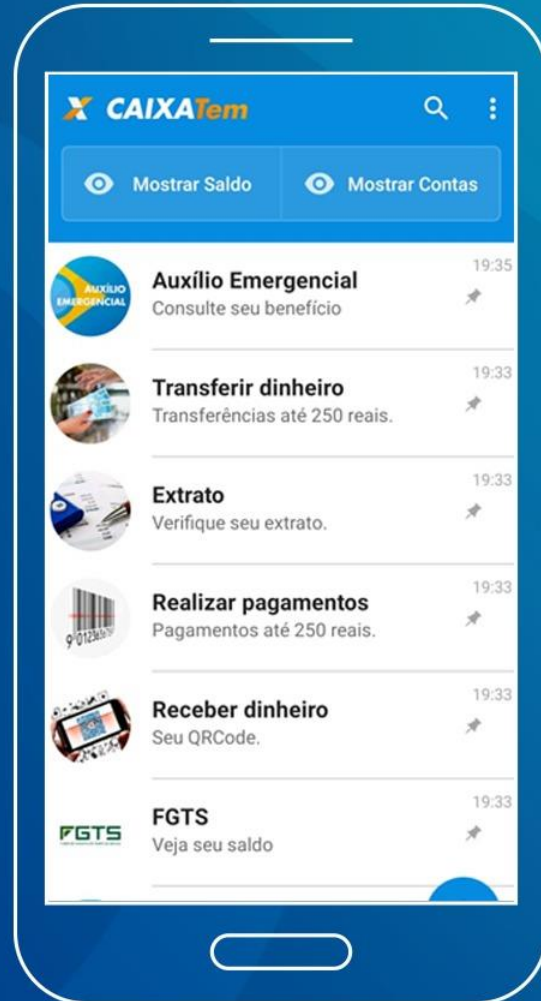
CAIXATem

Mostrar Saldo

Mostrar Contas

AUXÍLIO EMERGENCIAL

Auxílio Emergencial
Consulte seu benefício
19:35

Transferir dinheiro
Transferências até 250 reais.
19:33

Extrato
Verifique seu extrato.
19:33

Realizar pagamentos
Pagamentos até 250 reais.
19:33

Receber dinheiro
Seu QRCode.
19:33

FGTS

FGTS
Veja seu saldo
19:33